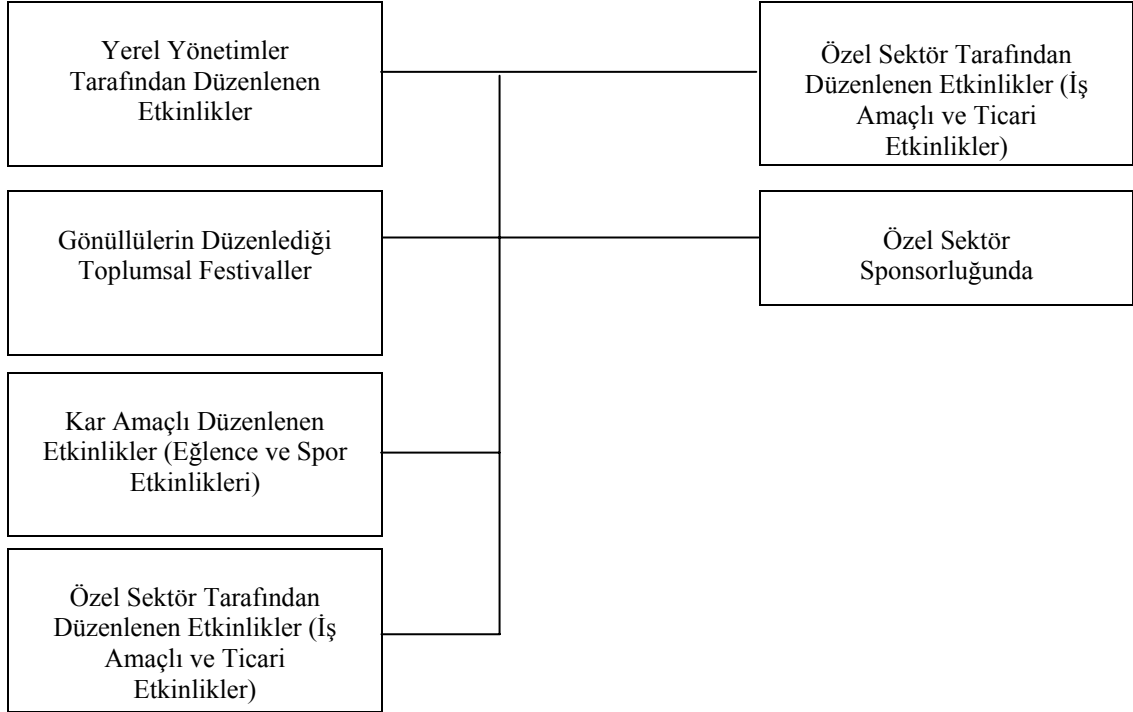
Yerel Yönetimler Tarafından Düzenlenen Etkinlikler

Özel Sektör Tarafından Düzenlenen Etkinlikler (İş Amaçlı ve Ticari Etkinlikler)

Gönüllülerin Düzenlediği Toplumsal Festivaller

Özel Sektör Sponsorluğunda

Kar Amaçlı Düzenlenen Etkinlikler (Eğlence ve Spor Etkinlikleri)

Özel Sektör Tarafından Düzenlenen Etkinlikler (İş Amaçlı ve Ticari Etkinlikler)